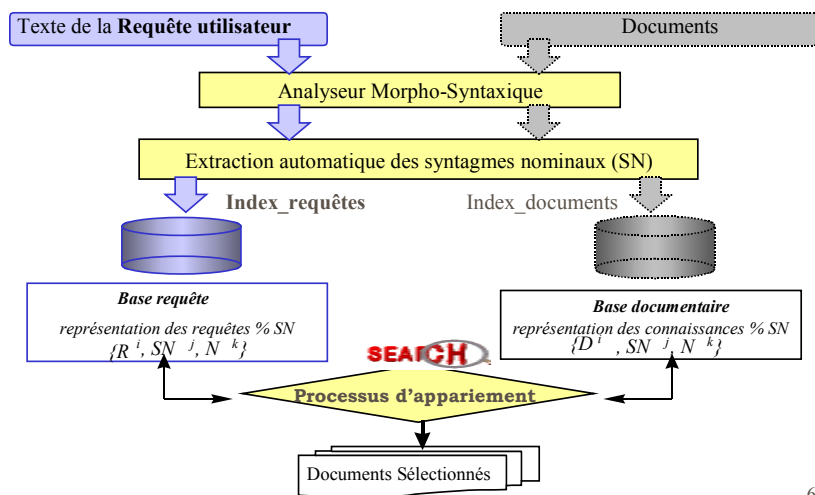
Texte de la **Requête utilisateur**

Documents

Analyseur Morpho-Syntaxique

Extraction automatique des syntagmes nominaux (SN)

**Index_requêtes**

Index_documents

***Base requête***

*représentation des requêtes % SN*

$\{R^i, SN^j, N^k\}$

***Base documentaire***

*représentation des connaissances % SN*

$\{D^i, SN^j, N^k\}$

SEARCH

**Processus d'appariement**

Documents Sélectionnés

6